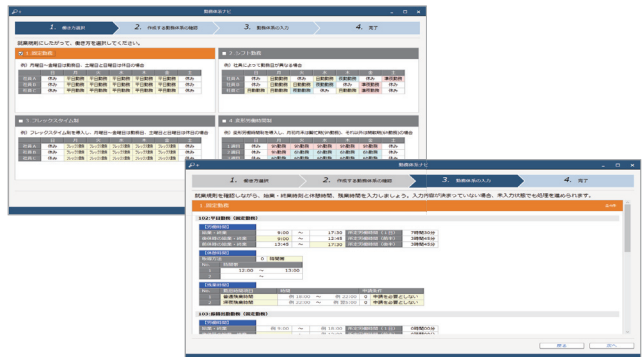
勤務体系ナビ

1. 働き方選択
2. 作成する勤務体系の確認
3. 勤務体系の入力
4. 完了

就業規則にしたがって、働き方を選択してください。

1. 固定勤務
例）月曜日～金曜日は勤務日、土曜日と日曜日は休日の場合

| | 日 | 月 | 火 | 水 | 木 | 金 | 土 |
|---|---|---|---|---|---|---|---|
| 社員A | 休み | 平日勤務 | 平日勤務 | 平日勤務 | 平日勤務 | 平日勤務 | 休み |
| 社員B | 休み | 平日勤務 | 平日勤務 | 平日勤務 | 平日勤務 | 平日勤務 | 休み |
| 社員C | 休み | 平日勤務 | 平日勤務 | 平日勤務 | 平日勤務 | 平日勤務 | 休み |

2. シフト勤務
例）社員によって勤務日が異なる場合

| | 日 | 月 | 火 | 水 | 木 | 金 | 土 |
|---|---|---|---|---|---|---|---|
| 社員A | 休み | 休み | 日勤勤務 | 日勤勤務 | 夜勤勤務 | 休み | 遅番勤務 |
| 社員B | 休み | 日勤勤務 | 休み | 休み | 夜勤勤務 | 遅番勤務 | 休み |
| 社員C | 夜勤勤務 | 休み | 日勤勤務 | 夜勤勤務 | 休み | 遅番勤務 | 休み |

3. フレックスタイム制
例）フレックスタイム制を導入し、月曜日～金曜日は勤務日、土曜日と日曜日は休日の場合

| | 日 | 月 | 火 | 水 | 木 | 金 | 土 |
|---|---|---|---|---|---|---|---|
| 社員A | 休み | フレックス勤務 | フレックス勤務 | フレックス勤務 | フレックス勤務 | フレックス勤務 | 休み |
| 社員B | 休み | フレックス勤務 | フレックス勤務 | フレックス勤務 | フレックス勤務 | フレックス勤務 | 休み |
| 社員C | 休み | フレックス勤務 | フレックス勤務 | フレックス勤務 | フレックス勤務 | フレックス勤務 | 休み |

4. 変形労働時間制
例）変形労働時間制を導入し、月初月末は繁忙期（8h勤務）、その他は閑散期（7h勤務）の場合

| | 1 | 2 | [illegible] | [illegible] | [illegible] | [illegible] | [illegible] |
|---|---|---|---|---|---|---|---|
| 1週目 | 休み | 8h勤務 | 8h勤務 | 8h勤務 | 8h勤務 | 8h勤務 | 休み |
| 2週目 | 休み | 7h勤務 | 7h勤務 | 7h勤務 | 7h勤務 | 7h勤務 | 休み |
| 3週目 | 休み | 7h勤務 | 7h勤務 | 7h勤務 | 7h勤務 | 7h勤務 | 休み |

勤務体系ナビ

1. 働き方選択
2. 作成する勤務体系の確認
3. 勤務体系の入力
4. 完了

就業規則を確認しながら、始業・終業時刻と休憩時間、残業時間を入力しましょう。入力内容が決まっていない場合、未入力状態でも処理を進められます。

1. 固定勤務

102:平日勤務（固定勤務）

【労働時間】
| | | | | | |
|---|---|---|---|---|---|
| 始業・終業 | 9:00 | ～ | 17:30 | 所定労働時間（1日） | 7時間30分 |
| 遅刻時の始業・終業 | 9:00 | ～ | 12:45 | 所定労働時間（前半） | 3時間45分 |
| 早退時の始業・終業 | 13:45 | ～ | 17:30 | 所定労働時間（後半） | 3時間45分 |

【休憩時間】
休憩時間 0 時間数
| No | 時間帯 | | |
|---|---|---|---|
| 1 | 12:00 | ～ | 13:00 |
| 2 | | ～ | |

【残業時間】
| No | 割増賃金時間帯 | 時間 | |
|---|---|---|---|
| 1 | 普通残業時間 | 自 18:00 ～ 自 22:00 | 0 申請を必要としない |
| 2 | 深夜残業時間 | 自 22:00 ～ 自 5:00 | 0 申請を必要としない |

103:隔日勤務（固定勤務）

【労働時間】
| | | | | | |
|---|---|---|---|---|---|
| 始業・終業 | 自 8:00 | ～ | 自 16:00 | 所定労働時間（1日） | 0時間00分 |
| | | ～ | | 所定労働時間（前半） | 0時間00分 |
| | | ～ | | 所定労働時間（後半） | 0時間00分 |

戻る　次へ